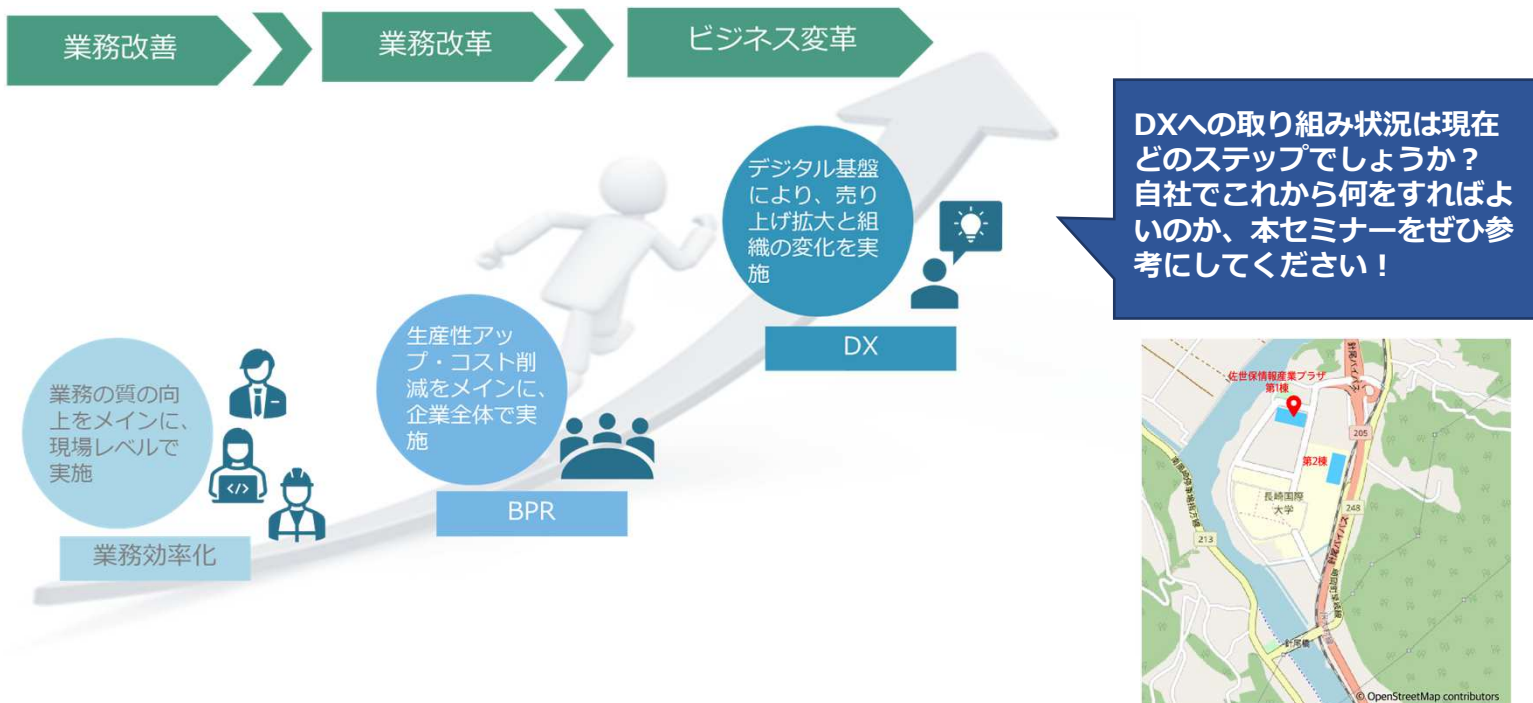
業務改善

業務改革

ビジネス変革

DXへの取り組み状況は現在どのステップでしょうか？自社でこれから何をすればよいのか、本セミナーをぜひ参考にしてください！

デジタル基盤により、売り上げ拡大と組織の変化を実施

DX

生産性アップ・コスト削減をメインに、企業全体で実施

BPR

業務の質の向上をメインに、現場レベルで実施

業務効率化

佐世保情報産業プラザ
第1棟

第2棟

長崎国際大学

205

248

213

針尾橋

© OpenStreetMap contributors